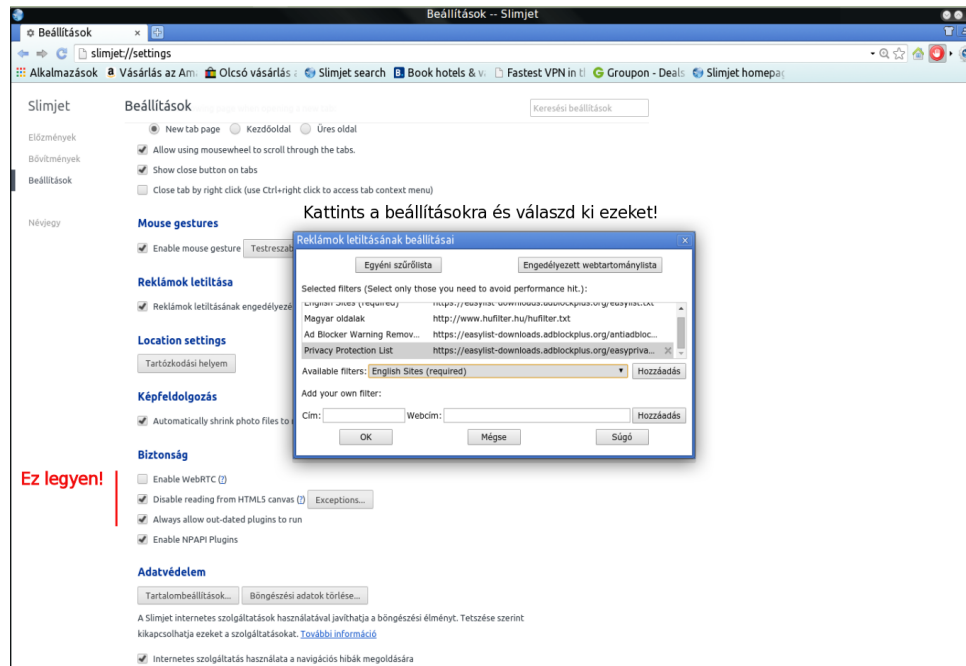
Beállítások -- Slimjet

Beállítások ×

slimjet://settings

Alkalmazások Vásárlás az Am Olcsó vásárlás Slimjet search Book hotels & v Fastest VPN in t Groupon - Deals Slimjet homepa

Slimjet

Előzmények
Bővítmények
Beállítások

Névjegy

Beállítások

Keresési beállítások

New tab page Kezdőoldal Üres oldal

Allow using mousewheel to scroll through the tabs.

Show close button on tabs

Close tab by right click (use Ctrl+right click to access tab context menu)

Mouse gestures

Enable mouse gesture Testreszab

Reklámok letiltása

Reklámok letiltásának engedélyezé

Location settings

Tartózkodási helyem

Képfeldolgozás

Automatically shrink photo files to

Biztonság

Ez legyen!

Enable WebRTC (?)

Disable reading from HTML5 canvas (?) Exceptions...

Always allow out-dated plugins to run

Enable NPAPI Plugins

Adatvédelem

Tartalombeállítások... Böngészési adatok törlése...

A Slimjet internetes szolgáltatások használatával javíthatja a böngészési élményt. Tetszése szerint kikapcsolhatja ezeket a szolgáltatásokat. További információ

Internetes szolgáltatás használata a navigációs hibák megoldására

Kattints a beállításokra és válaszd ki ezeket!

Reklámok letiltásának beállításai

Egyéni szűrőlista

Engedélyezett webtartománylista

Selected filters (Select only those you need to avoid performance hit.):

| English Sites (required) | https://easylist-downloads.adblockplus.org/easylist.txt |
|---|---|
| Magyar oldalak | http://www.hufilter.hu/hufilter.txt |
| Ad Blocker Warning Remov... | https://easylist-downloads.adblockplus.org/antiadbloc... |
| Privacy Protection List | https://easylist-downloads.adblockplus.org/easypriva... |

Available filters: English Sites (required) Hozzáadás

Add your own filter:

Cím: Webcím: Hozzáadás

OK Mégse Súgó